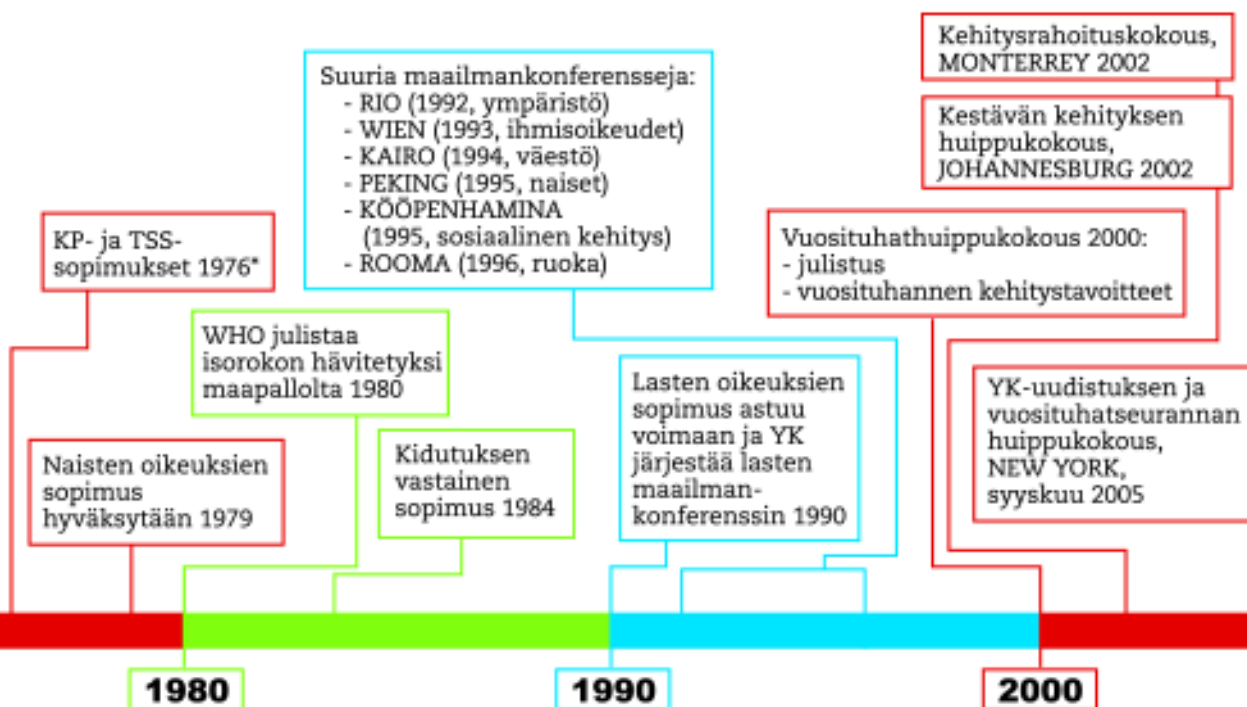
Kehitysrahoituskokous, MONTERREY 2002

Kestävän kehityksen huippukokous, JOHANNESBURG 2002

Suuria maailmankonferensseja:
- RIO (1992, ympäristö)
- WIEN (1993, ihmisoikeudet)
- KAIRO (1994, väestö)
- PEKING (1995, naiset)
- KÖÖPENHAMINA (1995, sosiaalinen kehitys)
- ROOMA (1996, ruoka)

KP- ja TSS-sopimukset 1976*

Vuosituhathuippukokous 2000:
- julistus
- vuosituhannen kehitystavoitteet

WHO julistaa isorokon hävitetyksi maapallolta 1980

Lasten oikeuksien sopimus astuu voimaan ja YK järjestää lasten maailman-konferenssin 1990

YK-uudistuksen ja vuosituhatseurannan huippukokous, NEW YORK, syyskuu 2005

Naisten oikeuksien sopimus hyväksytään 1979

Kidutuksen vastainen sopimus 1984

1980

1990

2000